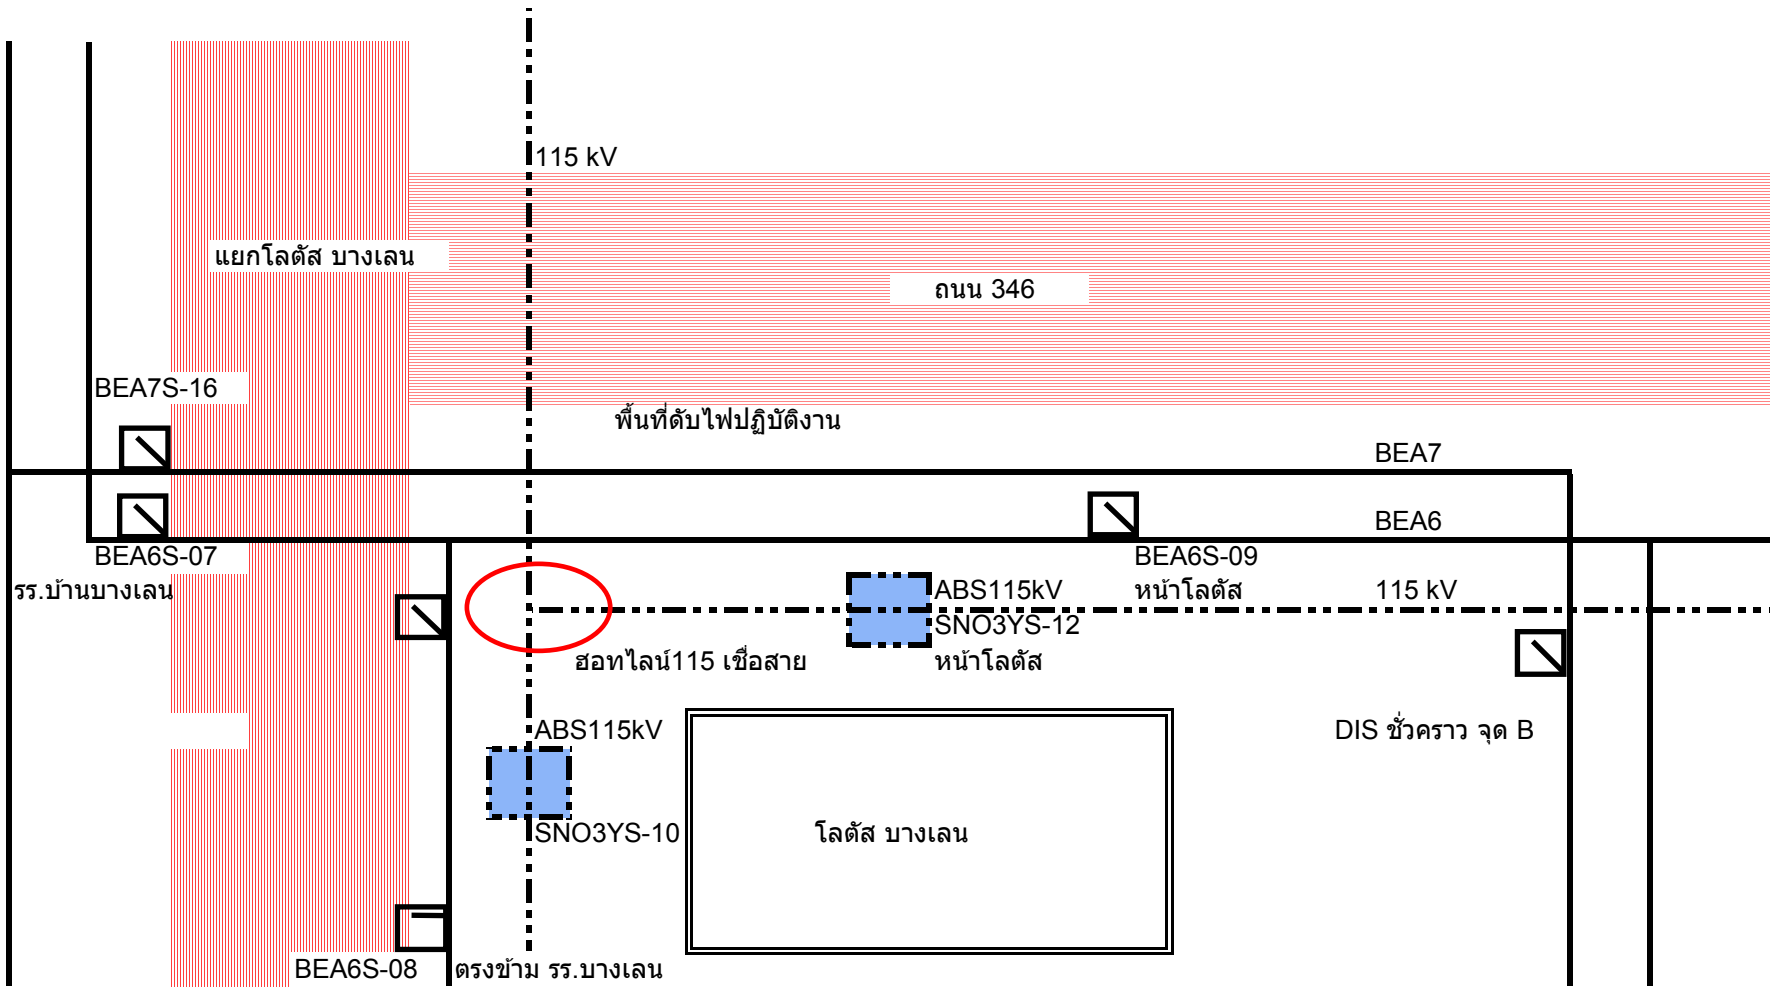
115 kV

แยกโลตัส บางเลน

ถนน 346

BEA7S-16

พื้นที่ดับไฟปฏิบัติงาน

BEA7

BEA6

BEA6S-07

รร.บ้านบางเลน

BEA6S-09
หน้าโลตัส

ABS115kV
SNO3YS-12
หน้าโลตัส

115 kV

ฮอทไลน์115 เชื่อสาย

ABS115kV

SNO3YS-10

โลตัส บางเลน

DIS ชั่วคราว จุด B

BEA6S-08

ตรงข้าม รร.บางเลน